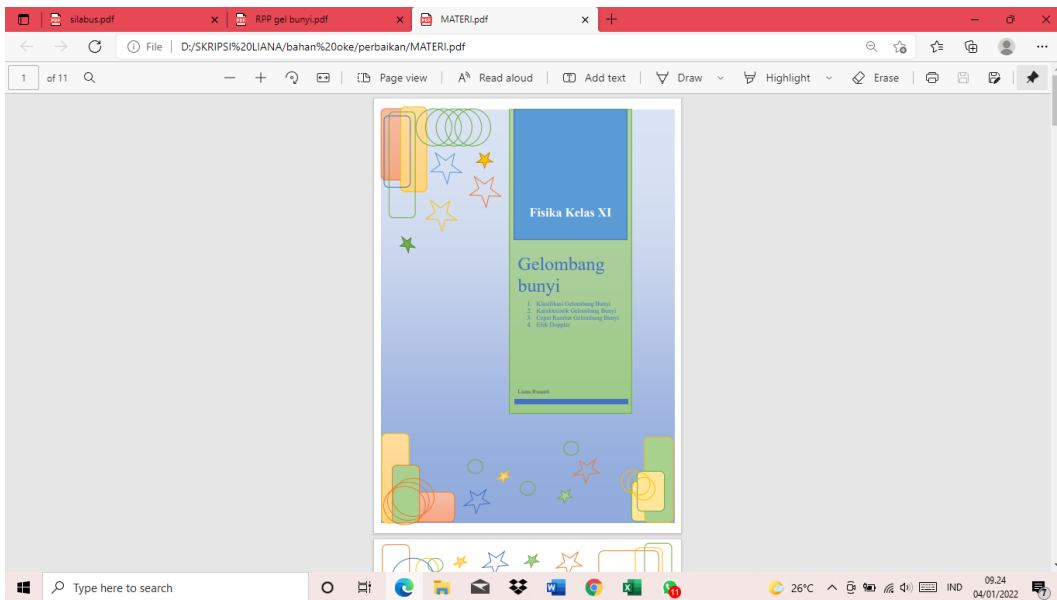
silabus.pdf
RPP gel bunyi.pdf
MATERI.pdf
File | D:/SKRIPSI%20LIANA/bahan%20oke/perbaikan/MATERI.pdf

1 of 11
Page view
Read aloud
Add text
Draw
Highlight
Erase

Fisika Kelas XI

Gelombang bunyi

1. Klasifikasi Gelombang Bunyi
2. Karakteristik Gelombang Bunyi
3. Cepat Rambat Gelombang Bunyi
4. Efek Doppler

Liana Rusanti

Type here to search
26°C
IND
09.24
04/01/2022